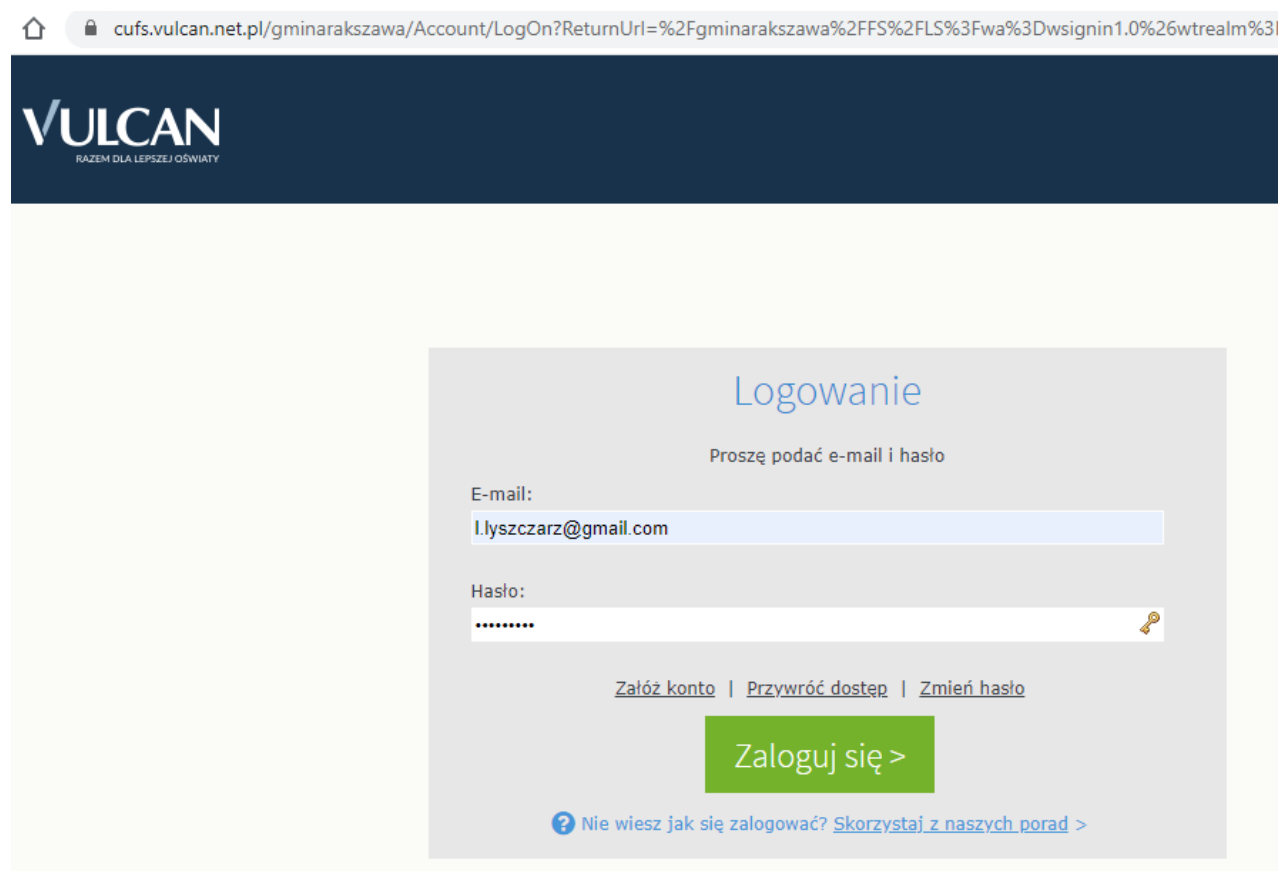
cufs.vulcan.net.pl/gminarakszawa/Account/LogOn?ReturnUrl=%2Fgminarakszawa%2FFS%2FLS%3Fwa%3Dwsignin1.0%26wtrealm%3

VULCAN
RAZEM DLA LEPSZEJ OŚWIATY

Logowanie

Proszę podać e-mail i hasło

E-mail:

l.lyszczarz@gmail.com

Hasło:

•••••••••

Załóż konto | Przywróć dostęp | Zmień hasło

Zaloguj się >

Nie wiesz jak się zalogować? Skorzystaj z naszych porad >